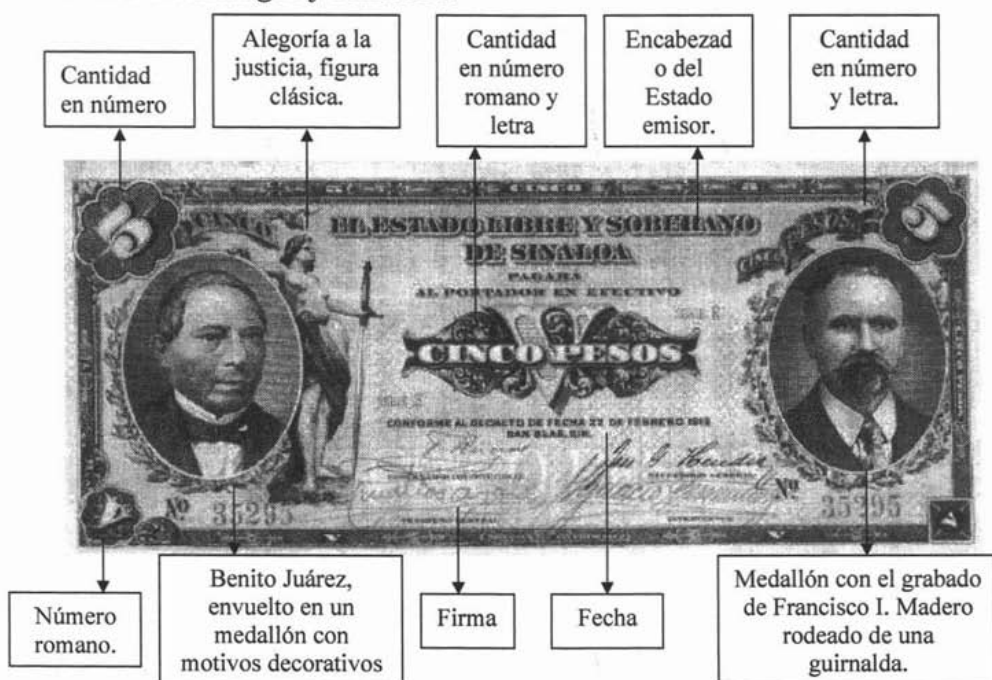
Cantidad en número

Alegoría a la justicia, figura clásica.

Cantidad en número romano y letra

Encabezad o del Estado emisor.

Cantidad en número y letra.

5

CINCO

EL ESTADO LIBRE Y SOBERANO DE SINALOA

PAGARA AL PORTADOR EN EFECTIVO

CINCO PESOS

5

CINCO PESOS

CONFORME AL DECRETO DE FECHA 27 DE FEBRERO 1915 SAN BLAS, SIN.

Nº 35295

Nº 35295

Número romano.

Benito Juárez, envuelto en un medallón con motivos decorativos

Firma

Fecha

Medallón con el grabado de Francisco I. Madero rodeado de una guirnalda.